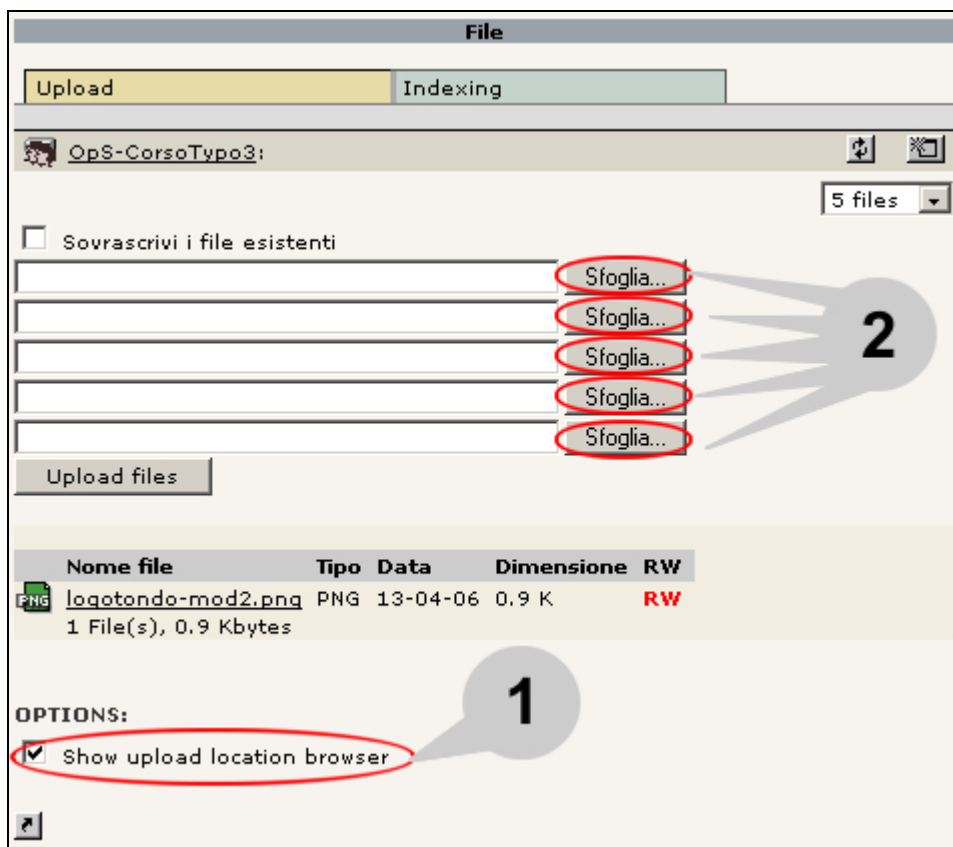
File

Upload | Indexing

OpS-CorsoTypo3:

5 files

Sovrascrivi i file esistenti

Sfoglia...
Sfoglia...
Sfoglia...
Sfoglia...
Sfoglia...

2

Upload files

| | Nome file | Tipo | Data | Dimensione | RW |
|---|---|---|---|---|---|
| PNG | logotondo-mod2.png | PNG | 13-04-06 | 0.9 K | RW |

1 File(s), 0.9 Kbytes

1

OPTIONS:

Show upload location browser